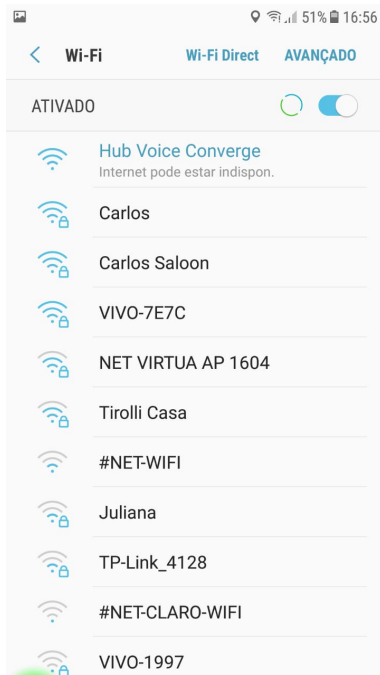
51% 16:56

Wi-Fi Wi-Fi Direct AVANÇADO

ATIVADO

Hub Voice Converge
Internet pode estar indispon.

Carlos

Carlos Saloon

VIVO-7E7C

NET VIRTUA AP 1604

Tirolli Casa

#NET-WIFI

Juliana

TP-Link_4128

#NET-CLARO-WIFI

VIVO-1997